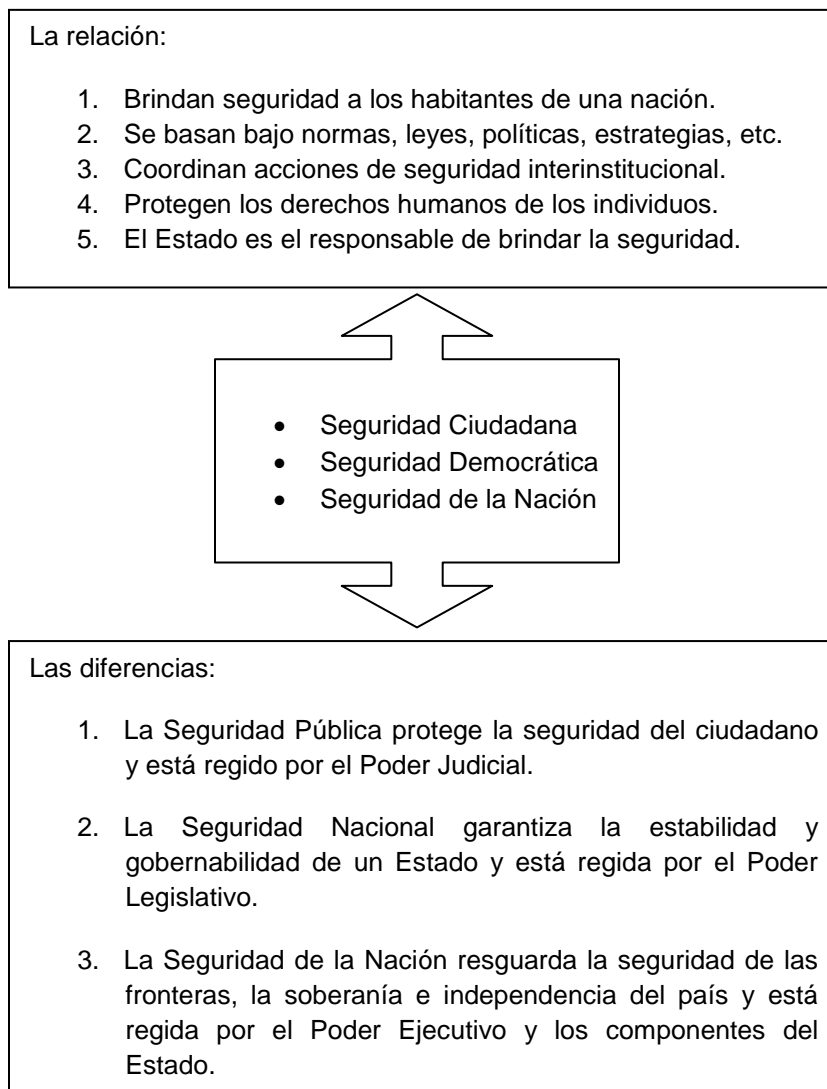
La relación:

1. Brindan seguridad a los habitantes de una nación.
2. Se basan bajo normas, leyes, políticas, estrategias, etc.
3. Coordinan acciones de seguridad interinstitucional.
4. Protegen los derechos humanos de los individuos.
5. El Estado es el responsable de brindar la seguridad.

• Seguridad Ciudadana
• Seguridad Democrática
• Seguridad de la Nación

Las diferencias:

1. La Seguridad Pública protege la seguridad del ciudadano y está regido por el Poder Judicial.

2. La Seguridad Nacional garantiza la estabilidad y gobernabilidad de un Estado y está regida por el Poder Legislativo.

3. La Seguridad de la Nación resguarda la seguridad de las fronteras, la soberanía e independencia del país y está regida por el Poder Ejecutivo y los componentes del Estado.